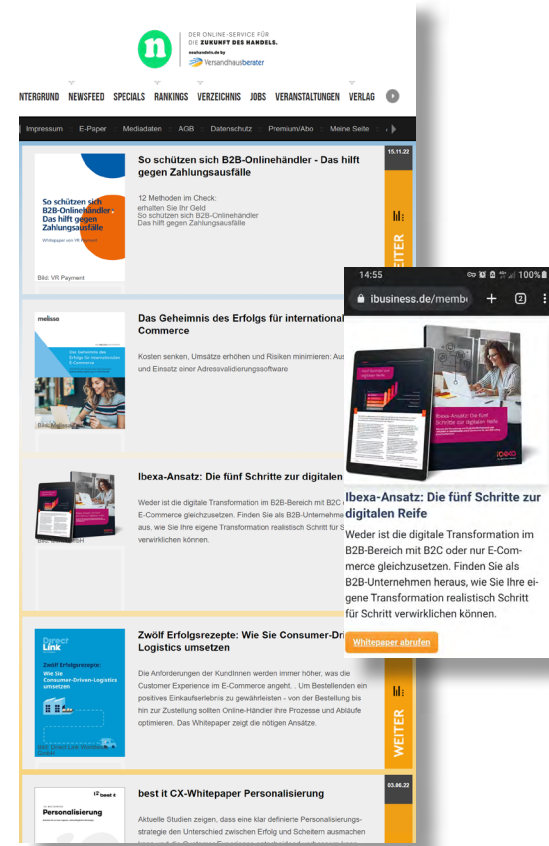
DER ONLINE-SERVICE FÜR DIE ZUKUNFT DES HANDELS.
neuhandeln.de by Versandhausberater

NTERGRUND NEWSFEED SPECIALS RANKINGS VERZEICHNIS JOBS VERANSTALTUNGEN VERLAG

Impressum E-Paper Mediadaten AGB Datenschutz Premium/Abo Meine Seite

15.11.22

So schützen sich B2B-Onlinehändler - Das hilft gegen Zahlungsausfälle

So schützen sich B2B-Onlinehändler: Das hilft gegen Zahlungsausfälle
Whitepaper von VR Payment

12 Methoden im Check:
erhalten Sie Ihr Geld
So schützen sich B2B-Onlinehändler
Das hilft gegen Zahlungsausfälle

Bild: VR Payment

WEITER

melissa

Das Geheimnis des Erfolgs für international Commerce

Kosten senken, Umsätze erhöhen und Risiken minimieren: Aus und Einsatz einer Adressvalidierungssoftware

Bild: Melissa

Ibexa-Ansatz: Die fünf Schritte zur digitalen

Weder ist die digitale Transformation im B2B-Bereich mit B2C E-Commerce gleichzusetzen. Finden Sie als B2B-Unternehme aus, wie Sie Ihre eigene Transformation realistisch Schritt für S verwirklichen können.

Bild: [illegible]

14:55 100%
ibusiness.de/memb 2

Ibexa-Ansatz: Die fünf Schritte zur digitalen Reife

Ibexa-Ansatz: Die fünf Schritte zur digitalen Reife

Weder ist die digitale Transformation im B2B-Bereich mit B2C oder nur E-Commerce gleichzusetzen. Finden Sie als B2B-Unternehmen heraus, wie Sie Ihre eigene Transformation realistisch Schritt für Schritt verwirklichen können.

Whitepaper abrufen

Direct Link
Zwölf Erfolgsrezepte:
Wie Sie Consumer-Driven-Logistics umsetzen

Zwölf Erfolgsrezepte: Wie Sie Consumer-Dri Logistics umsetzen

Die Anforderungen der KundInnen werden immer höher, was die Customer Experience im E-Commerce angeht. . Um Bestellenden ein positives Einkaufserlebnis zu gewährleisten - von der Bestellung bis hin zur Zustellung sollten Online-Händler ihre Prozesse und Abläufe optimieren. Das Whitepaper zeigt die nötigen Ansätze.

Bild: Direct Link Worldwide GmbH

WEITER

03.06.22

best it

Personalisierung

best it CX-Whitepaper Personalisierung

Aktuelle Studien zeigen, dass eine klar definierte Personalisierungsstrategie den Unterschied zwischen Erfolg und Scheitern ausmachen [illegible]